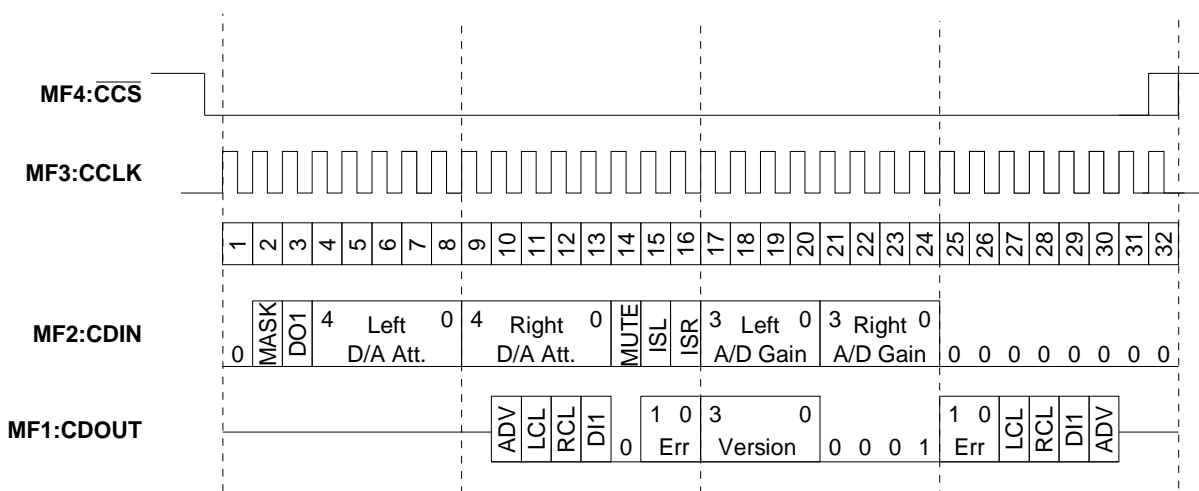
MF4:$\overline{CCS}$

MF3:CCLK

| 1 | 2 | 3 | 4 | 5 | 6 | 7 | 8 | 9 | 10 | 11 | 12 | 13 | 14 | 15 | 16 | 17 | 18 | 19 | 20 | 21 | 22 | 23 | 24 | 25 | 26 | 27 | 28 | 29 | 30 | 31 | 32 |
|---|---|---|---|---|---|---|---|---|---|---|---|---|---|---|---|---|---|---|---|---|---|---|---|---|---|---|---|---|---|---|---|

MF2:CDIN

0 MASK DO1 4 Left 0 D/A Att. 4 Right 0 D/A Att. MUTE ISL ISR 3 Left 0 A/D Gain 3 Right 0 A/D Gain 0 0 0 0 0 0 0 0

MF1:CDOUT

ADV LCL RCL DI1 0 1 0 Err 3 0 Version 0 0 0 1 1 0 Err LCL RCL DI1 ADV